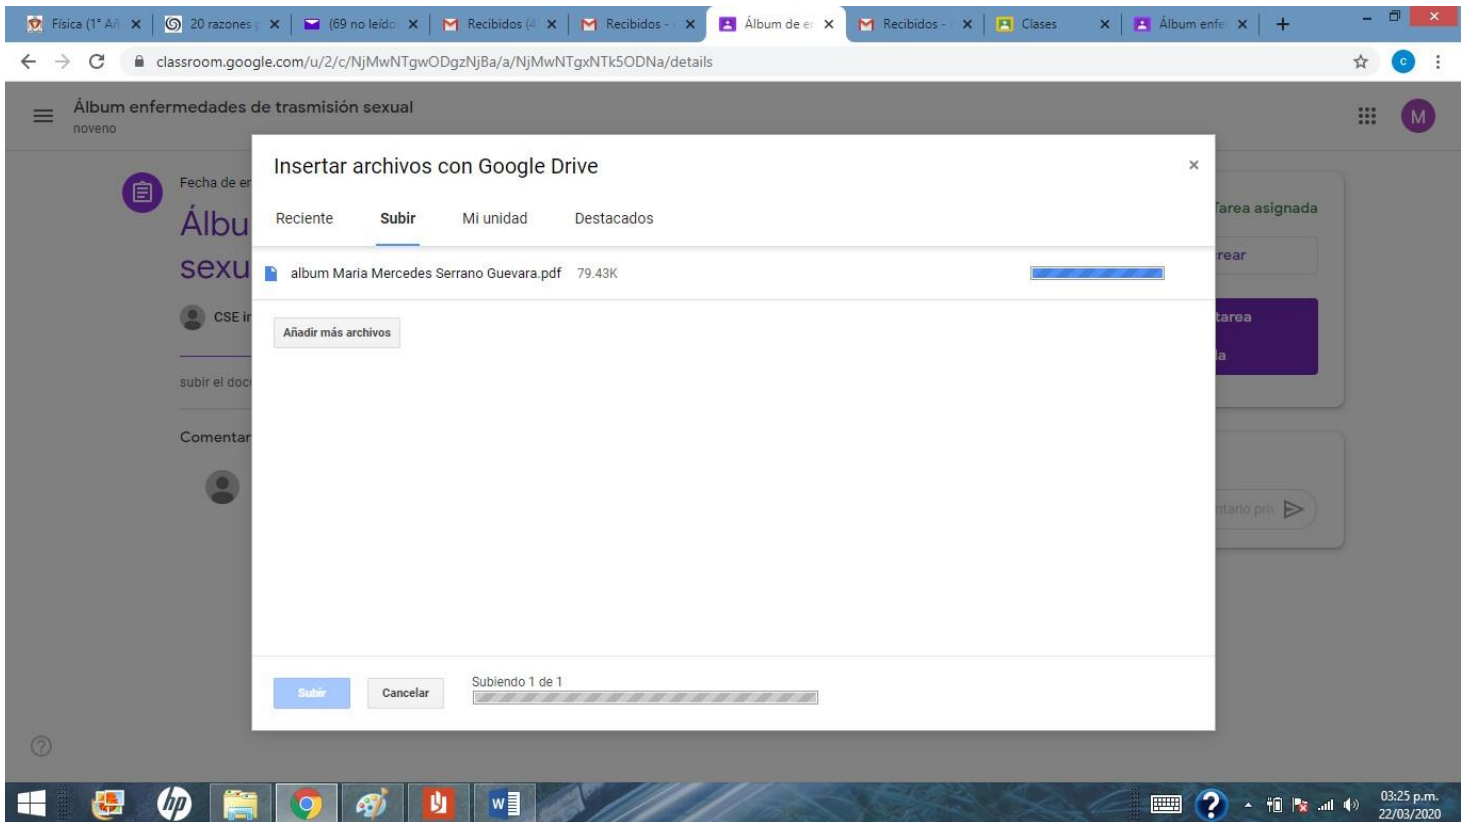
Física (1° A | 20 razones | (69 no leído | Recibidos (4 | Recibidos - | Álbum de e | Recibidos - | Clases | Álbum enfe | +

classroom.google.com/u/2/c/NjMwNTgwODgzNjBa/a/NjMwNTgxNTk5ODNa/details

Álbum enfermedades de trasmisión sexual
noveno

Fecha de en

Álbu
sexu

CSE ir

subir el doc

Comentar

Tarea asignada

rear

tarea

a

ntario pri

Insertar archivos con Google Drive

×

Reciente | Subir | Mi unidad | Destacados

album Maria Mercedes Serrano Guevara.pdf 79.43K

Añadir más archivos

Subir | Cancelar | Subiendo 1 de 1

03:25 p.m.
22/03/2020